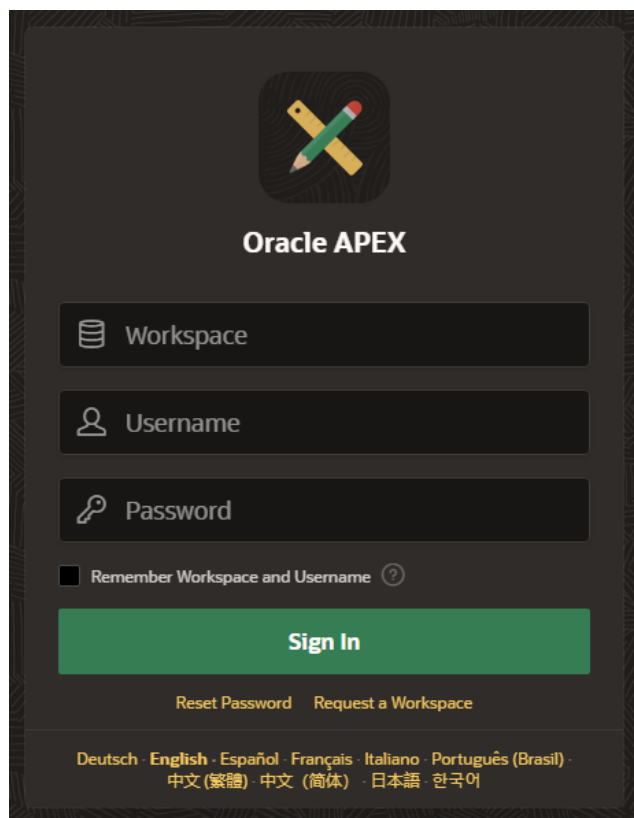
Oracle APEX

Workspace

Username

Password

Remember Workspace and Username ?

Sign In

Reset Password Request a Workspace

Deutsch · English · Español · Français · Italiano · Português (Brasil) · 中文 (繁體) · 中文（简体） · 日本語 · 한국어